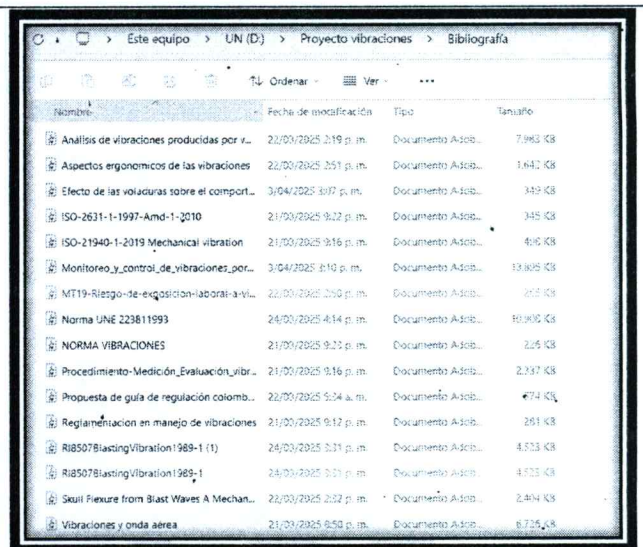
Este equipo > UN (D:) > Proyecto vibraciones > Bibliografía

Ordenar Ver ...

| Nombre | Fecha de modificación | Tipo | Tamaño |
|---|---|---|---|
| Análisis de vibraciones producidas por v... | 22/03/2025 2:19 p. m. | Documento Adob... | 7.983 KB |
| Aspectos ergonomicos de las vibraciones | 22/03/2025 2:51 p. m. | Documento Adob... | 1.642 KB |
| Efecto de las voladuras sobre el comport... | 3/04/2025 3:07 p. m. | Documento Adob... | 349 KB |
| ISO-2631-1-1997-Amd-1-2010 | 21/03/2025 9:22 p. m. | Documento Adob... | 345 KB |
| ISO-21940-1-2019 Mechanical vibration | 21/03/2025 9:16 p. m. | Documento Adob... | 496 KB |
| Monitoreo_y_control_de_vibraciones_por... | 3/04/2025 3:10 p. m. | Documento Adob... | 13.805 KB |
| MT19-Riesgo-de-exposicion-laboral-a-vi... | 22/03/2025 2:50 p. m. | Documento Adob... | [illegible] KB |
| Norma UNE 223811993 | 24/03/2025 4:14 p. m. | Documento Adob... | 10.900 KB |
| NORMA VIBRACIONES | 21/03/2025 9:20 p. m. | Documento Adob... | 225 KB |
| Procedimiento-Medición_Evaluación_vibr... | 21/03/2025 9:16 p. m. | Documento Adob... | 2.337 KB |
| Propuesta de guía de regulación colomb... | 22/03/2025 5:04 a. m. | Documento Adob... | 474 KB |
| Reglamentacion en manejo de vibraciones | 21/03/2025 9:12 p. m. | Documento Adob... | 261 KB |
| RI8507BlastingVibration1989-1 (1) | 24/03/2025 3:31 p. m. | Documento Adob... | 4.523 KB |
| RI8507BlastingVibration1989-1 | 24/03/2025 3:31 p. m. | Documento Adob... | 4.523 KB |
| Skull Flexure from Blast Waves A Mechan... | 22/03/2025 2:22 p. m. | Documento Adob... | 2.404 KB |
| Vibraciones y onda aérea | 21/03/2025 8:50 p. m. | Documento Adob... | 6.735 KB |